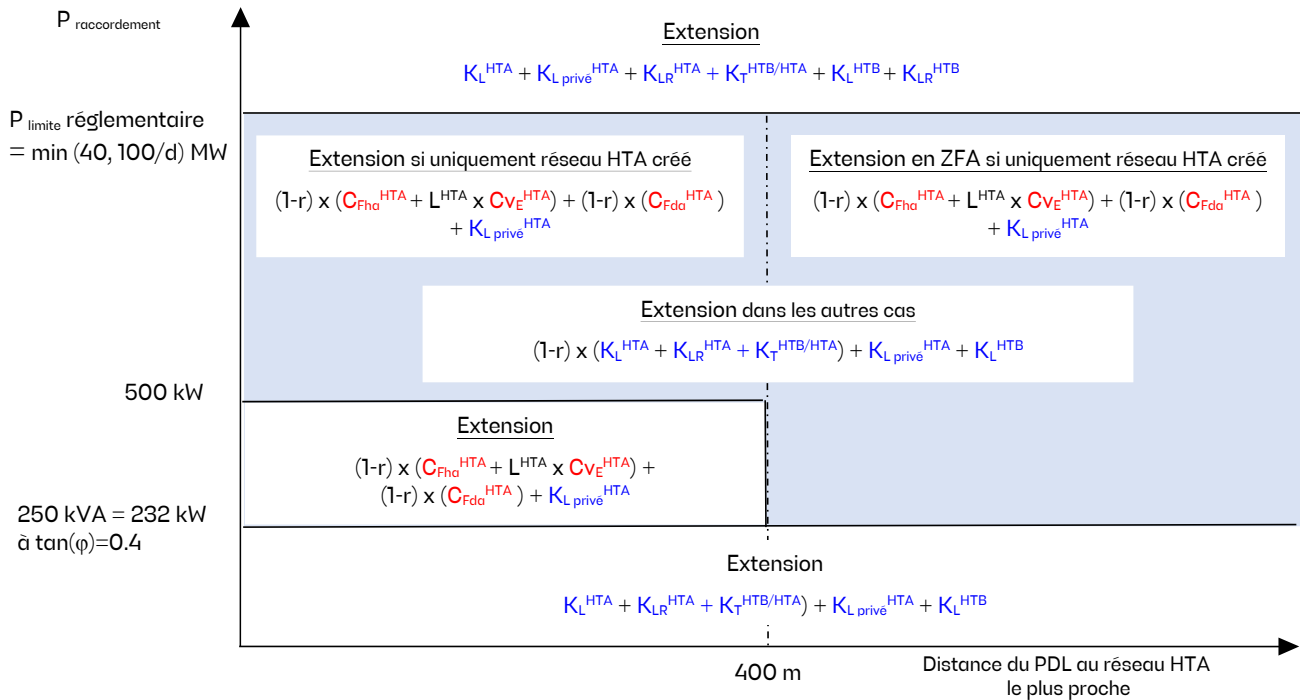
$P_{raccordement}$

Extension

$K_L^{HTA} + K_{L\ privé}^{HTA} + K_{LR}^{HTA} + K_T^{HTB/HTA} + K_L^{HTB} + K_{LR}^{HTB}$

$P_{limite}$ réglementaire = min (40, 100/d) MW

Extension si uniquement réseau HTA créé

(1-r) x ($C_{Fha}^{HTA}$ + $L^{HTA}$ x $Cv_E^{HTA}$) + (1-r) x ($C_{Fda}^{HTA}$ ) + $K_{L\ privé}^{HTA}$

Extension en ZFA si uniquement réseau HTA créé

(1-r) x ($C_{Fha}^{HTA}$ + $L^{HTA}$ x $Cv_E^{HTA}$) + (1-r) x ($C_{Fda}^{HTA}$ ) + $K_{L\ privé}^{HTA}$

Extension dans les autres cas

(1-r) x ($K_L^{HTA} + K_{LR}^{HTA} + K_T^{HTB/HTA}$) + $K_{L\ privé}^{HTA} + K_L^{HTB}$

500 kW

Extension

(1-r) x ($C_{Fha}^{HTA}$ + $L^{HTA}$ x $Cv_E^{HTA}$) + (1-r) x ($C_{Fda}^{HTA}$ ) + $K_{L\ privé}^{HTA}$

250 kVA = 232 kW à tan(φ)=0.4

Extension

$K_L^{HTA} + K_{LR}^{HTA} + K_T^{HTB/HTA}$) + $K_{L\ privé}^{HTA} + K_L^{HTB}$

400 m

Distance du PDL au réseau HTA le plus proche